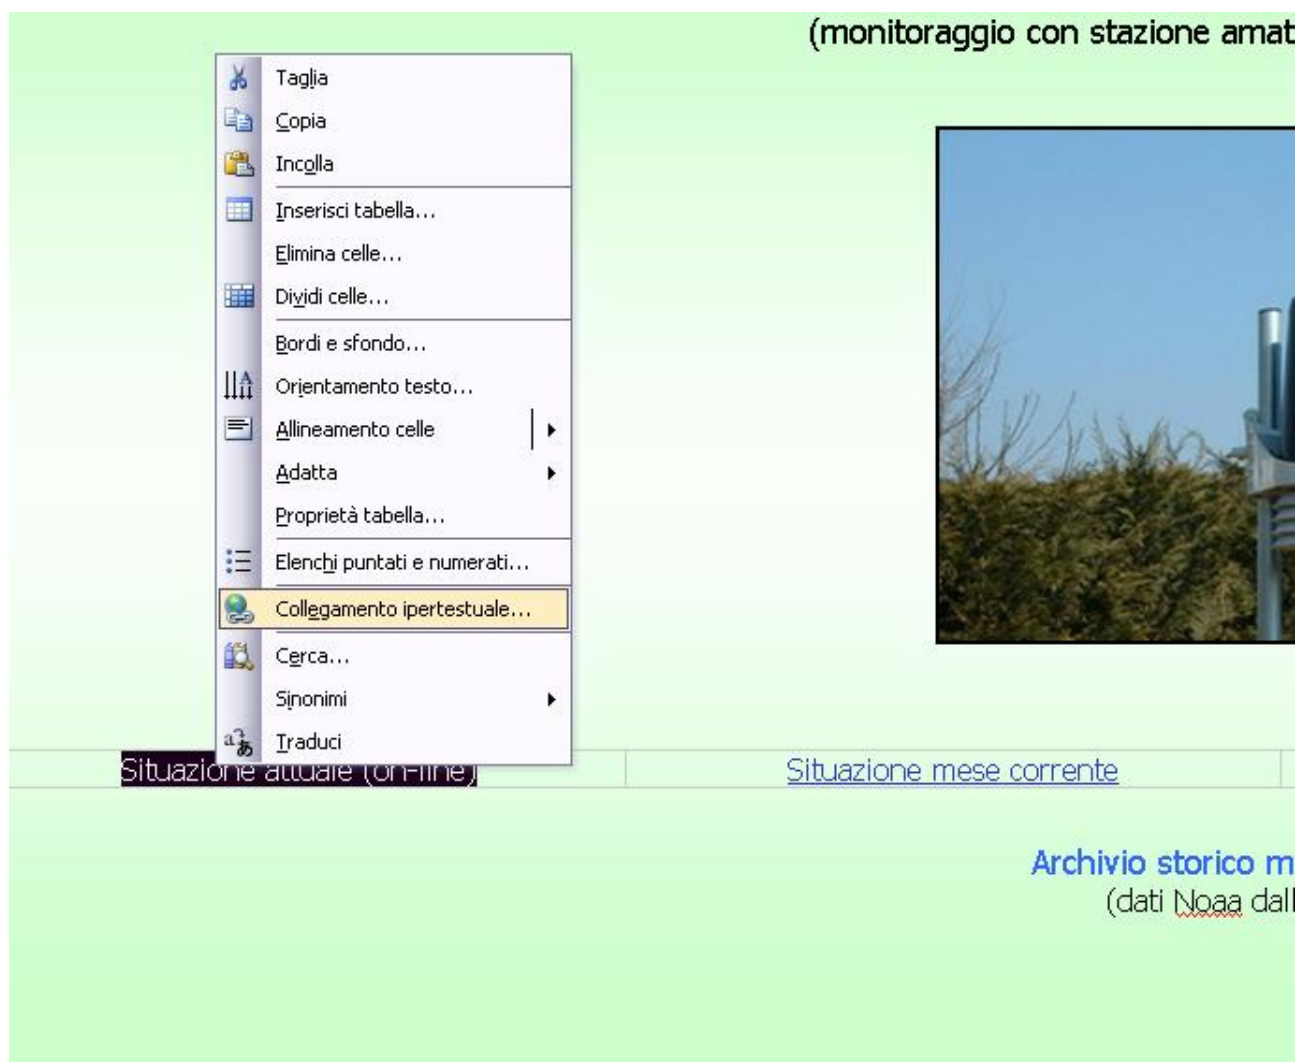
(monitoraggio con stazione amat

Taglia
Copia
Incolla
Inserisci tabella...
Elimina celle...
Dividi celle...
Bordi e sfondo...
Orientamento testo...
Allineamento celle
Adatta
Proprietà tabella...
Elenchi puntati e numerati...
Collegamento ipertestuale...
Cerca...
Sinonimi
Traduci

Situazione attuale (on-line)

Situazione mese corrente

Archivio storico m
(dati Noaa dall